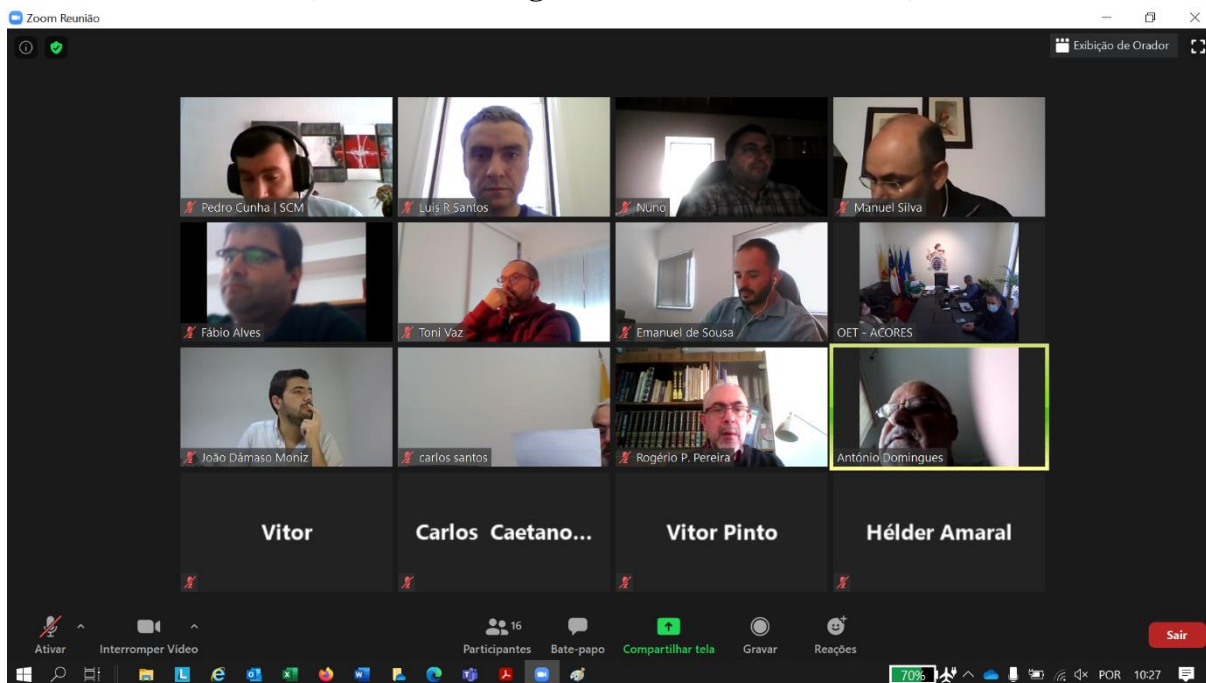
Zoom Reunião

Exibição de Orador

Pedro Cunha | SCM
Luís R Santos
Nuno
Manuel Silva
Fábio Alves
Toni Vaz
Emanuel de Sousa
OET - ACORES
João Dâmaso Moniz
carlos santos
Rogério P. Pereira
António Domingues
Vitor
Carlos Caetano...
Vitor Pinto
Hélder Amaral

Ativar
Interromper Vídeo
16
Participantes
Bate-papo
Compartilhar tela
Gravar
Reações
Sair

70%
POR 10:27